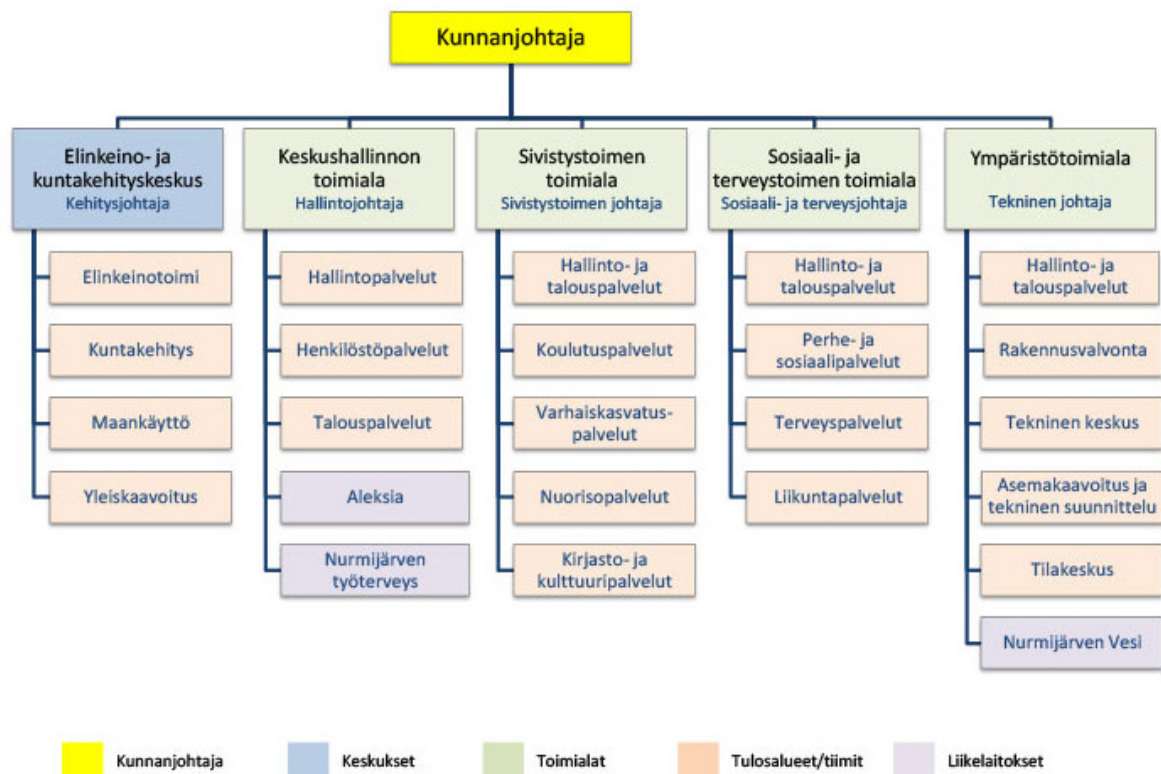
Kunnanjohtaja

Elinkeino- ja kuntakehityskeskus
Kehitysjohtaja

Elinkeinotoimi

Kuntakehitys

Maankäyttö

Yleiskaavoitus

Keskushallinnon toimiala
Hallintojohtaja

Hallintopalvelut

Henkilöstöpalvelut

Talouspalvelut

Aleksia

Nurmijärven työterveys

Sivistystoimen toimiala
Sivistystoimen johtaja

Hallinto- ja talouspalvelut

Koulutuspalvelut

Varhaiskasvatuspalvelut

Nuorisopalvelut

Kirjasto- ja kulttuuripalvelut

Sosiaali- ja terveystoimen toimiala
Sosiaali- ja terveysjohtaja

Hallinto- ja talouspalvelut

Perhe- ja sosiaalipalvelut

Terveyspalvelut

Liikuntapalvelut

Ympäristötoimiala
Tekninen johtaja

Hallinto- ja talouspalvelut

Rakennusvalvonta

Tekninen keskus

Asemakaavoitus ja tekninen suunnittelu

Tilakeskus

Nurmijärven Vesi

Kunnanjohtaja
Keskukset
Toimialat
Tulosalueet/tiimit
Liikelaitokset